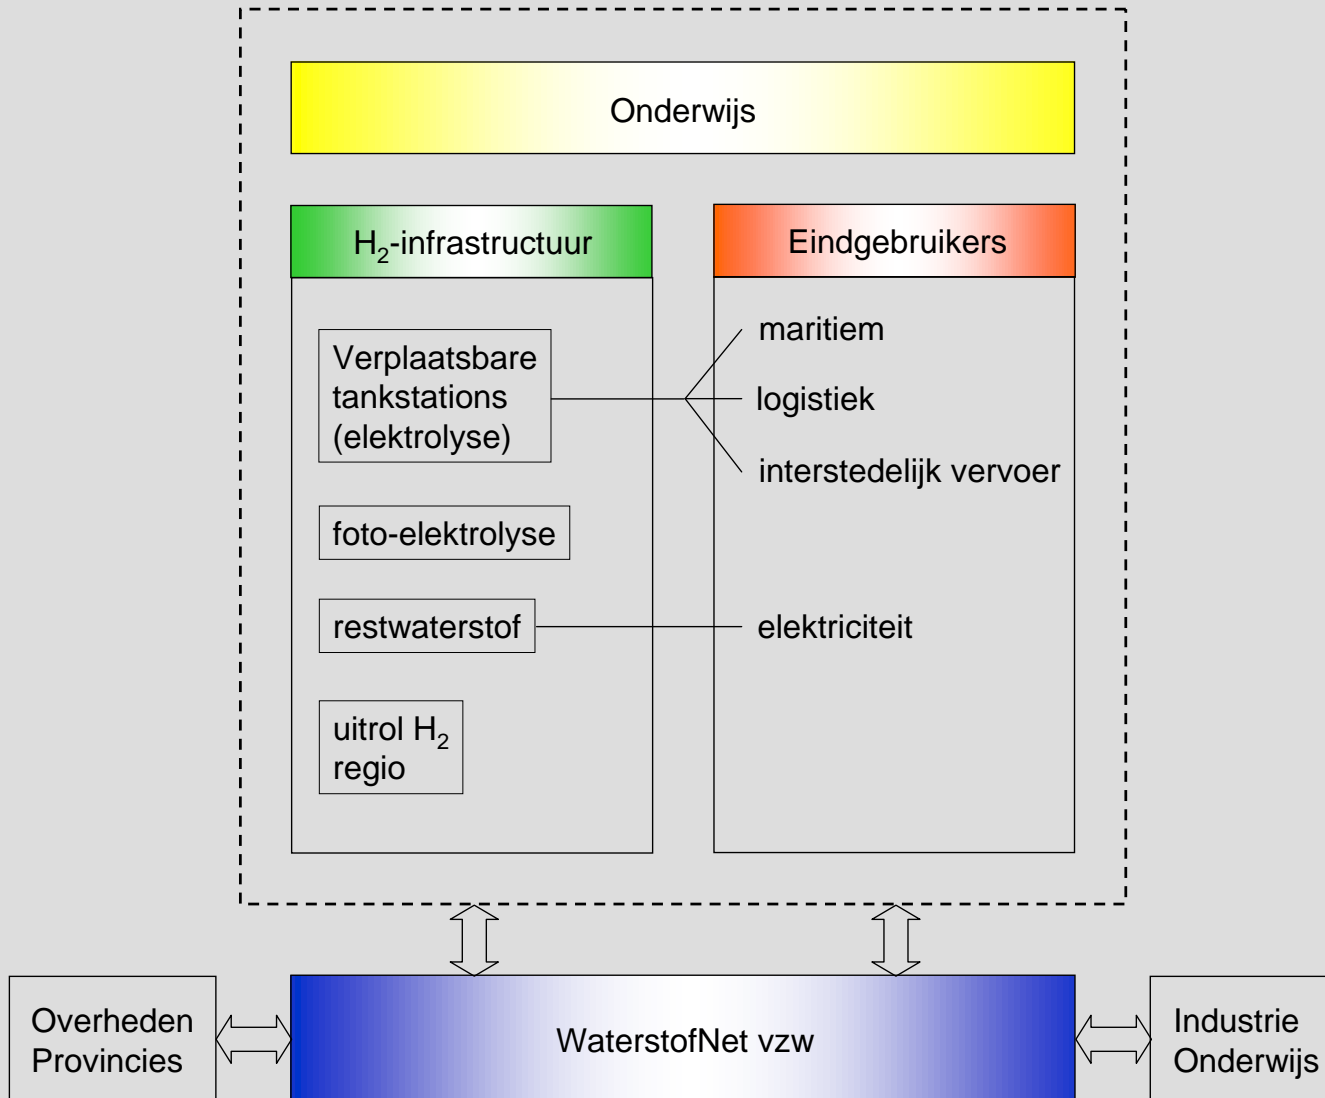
Onderwijs

$H_2$-infrastructuur

Verplaatsbare tankstations (elektrolyse)

foto-elektrolyse

restwaterstof

uitrol $H_2$ regio

Eindgebruikers

maritiem

logistiek

interstedelijk vervoer

elektriciteit

Overheden Provincies

WaterstofNet vzw

Industrie Onderwijs